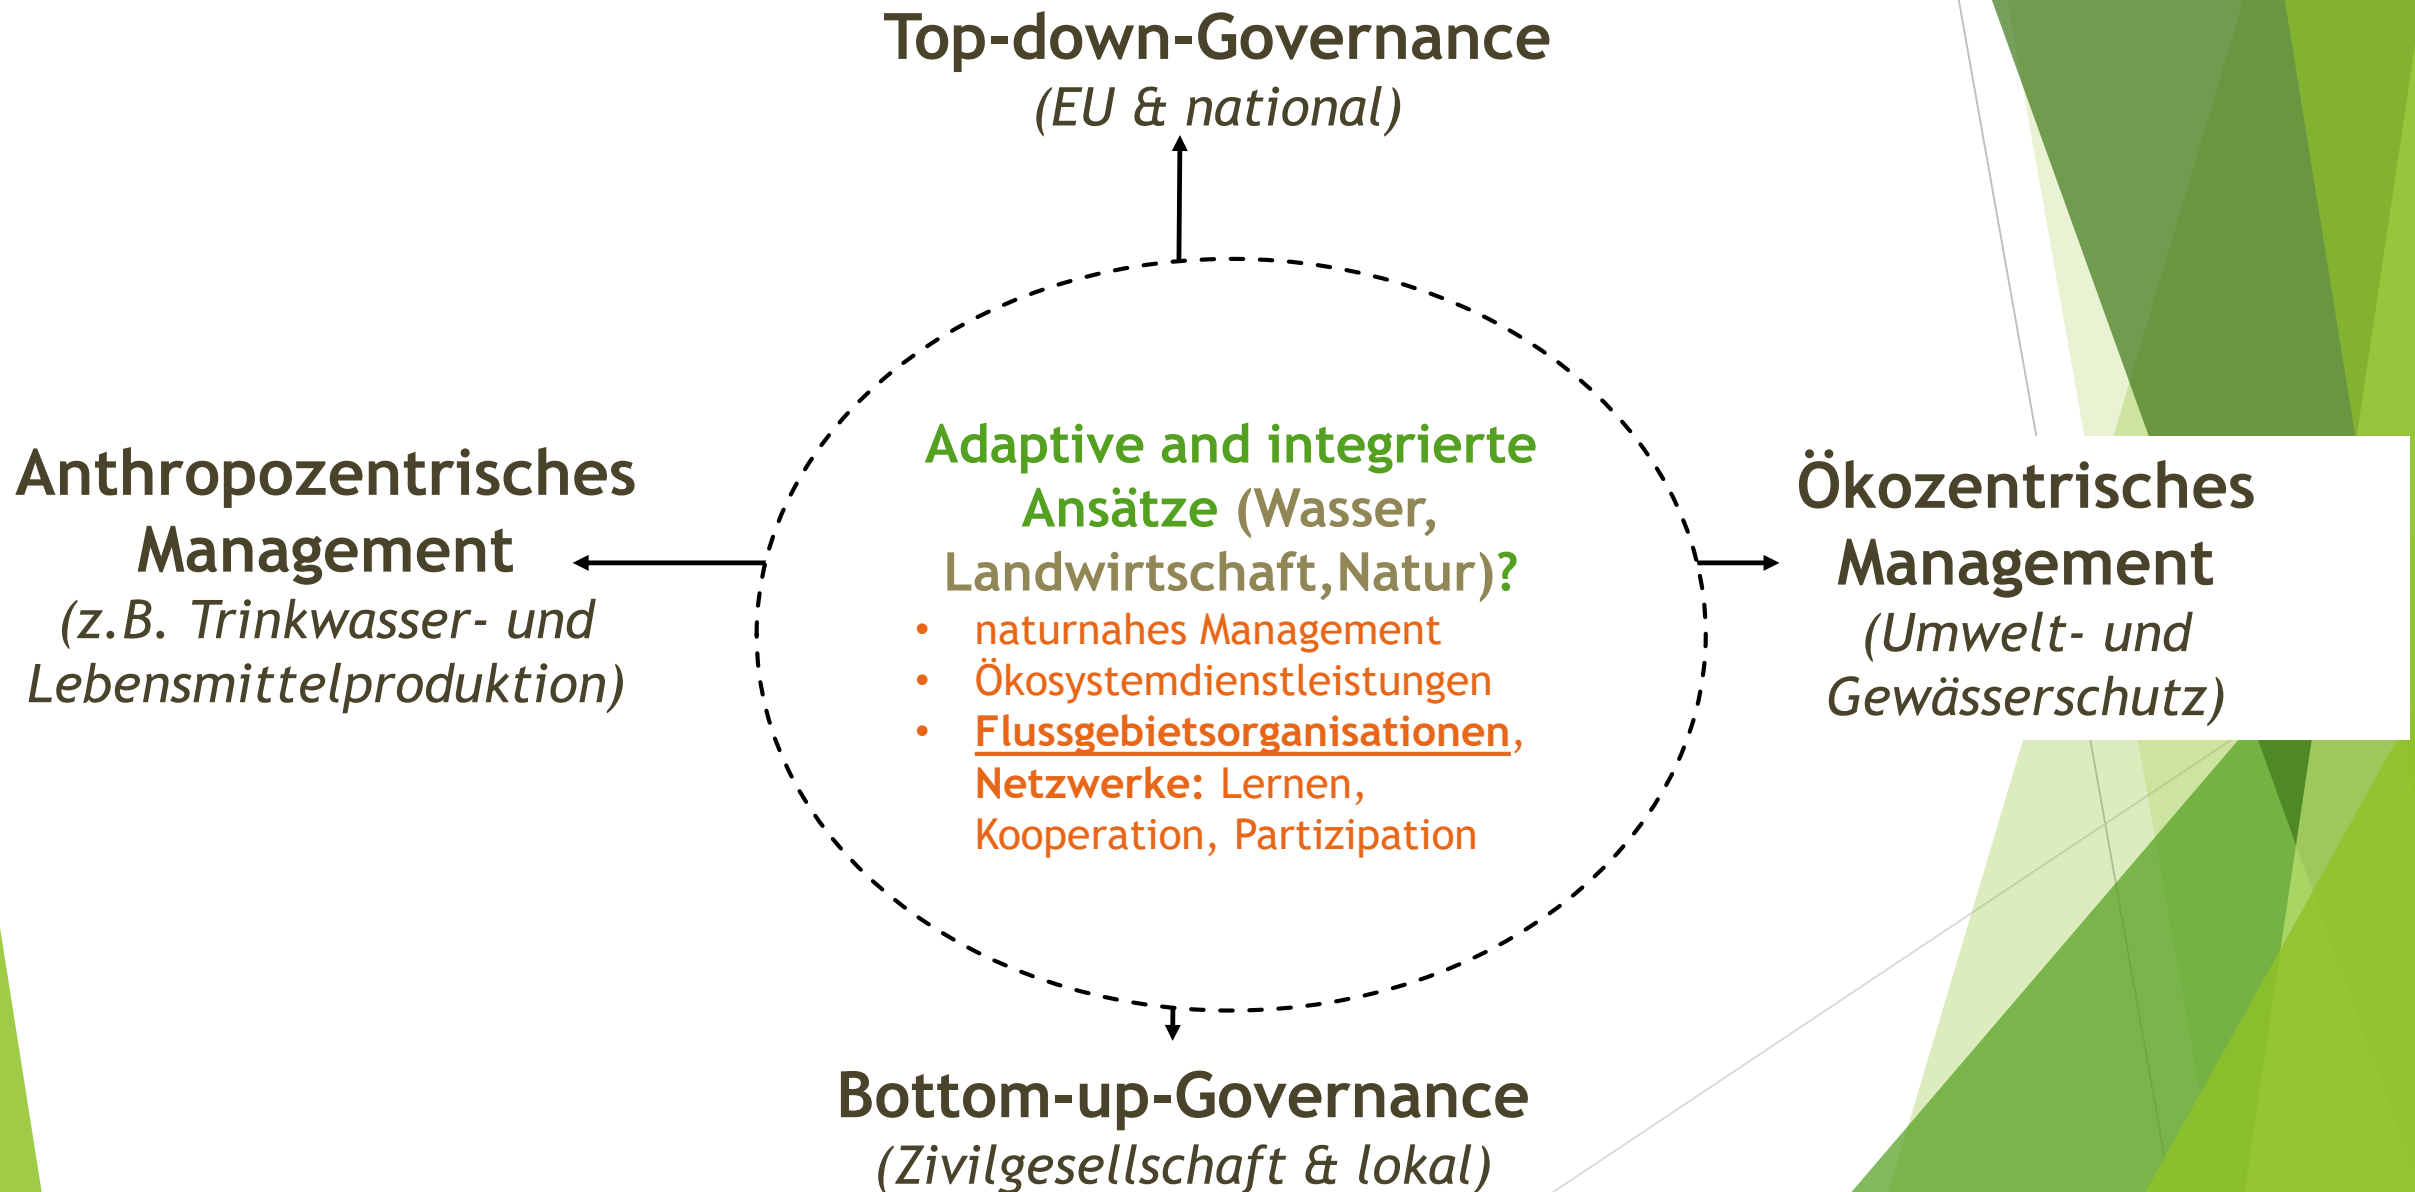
Top-down-Governance
(EU & national)

Anthropozentrisches Management
(z.B. Trinkwasser- und Lebensmittelproduktion)

Adaptive and integrierte Ansätze (Wasser, Landwirtschaft,Natur)?

- naturnahes Management
- Ökosystemdienstleistungen
- Flussgebietsorganisationen, Netzwerke: Lernen, Kooperation, Partizipation

Ökozentrisches Management
(Umwelt- und Gewässerschutz)

Bottom-up-Governance
(Zivilgesellschaft & lokal)